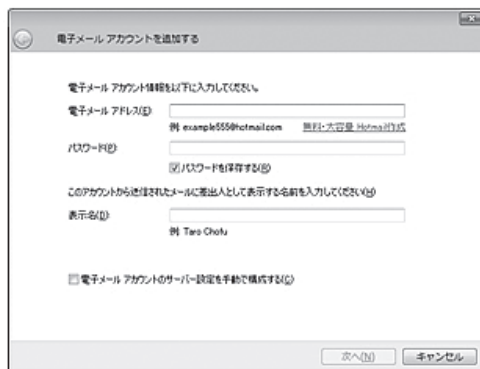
電子メール アカウントを追加する

電子メール アカウント情報を以下に入力してください。

電子メール アドレス(E): 例 example555@hotmail.com 無料・大容量 Hotmail作成

パスワード(P):

パスワードを保存する(R)

このアカウントから送信されたメールに差出人として表示する名前を入力してください(H)

表示名(D): 例 Taro Chofu

電子メール アカウントのサーバー設定を手動で構成する(C)

次へ(N) キャンセル